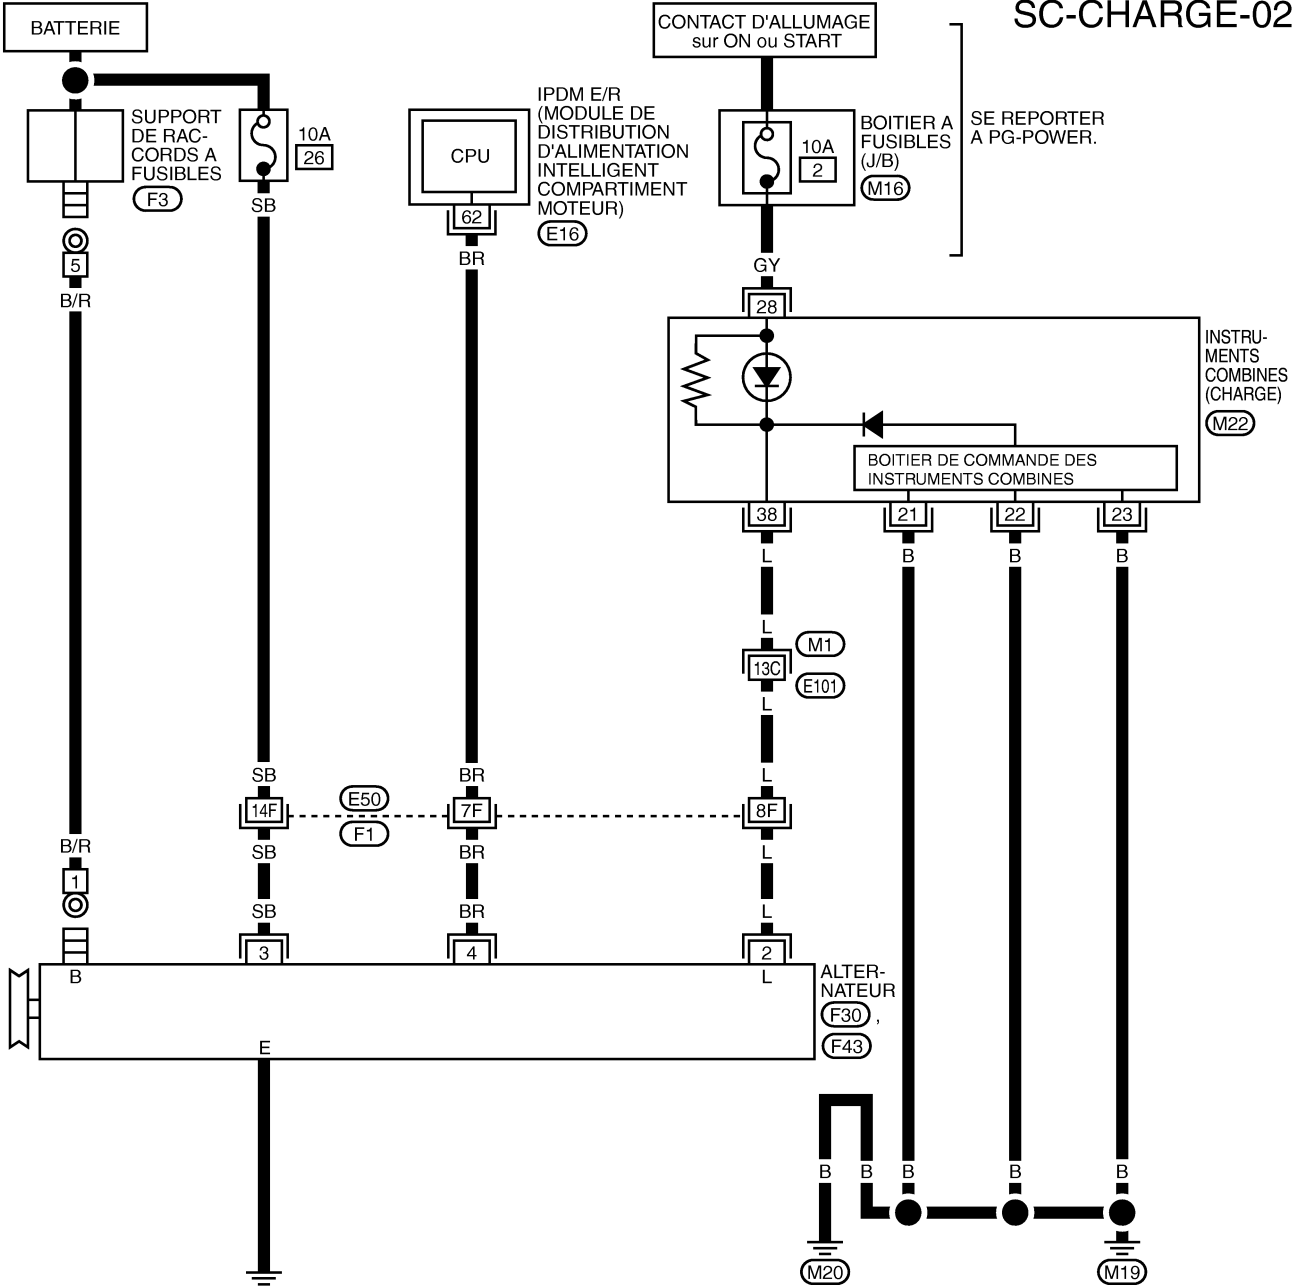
SC-CHARGE-02

BATTERIE

SUPPORT DE RACCORDS A FUSIBLES
F3

10A
26

SB

5
B/R

IPDM E/R (MODULE DE DISTRIBUTION D'ALIMENTATION INTELLIGENT COMPARTIMENT MOTEUR)
E16

CPU
62
BR

CONTACT D'ALLUMAGE sur ON ou START

BOITIER A FUSIBLES (J/B)
M16

10A
2

SE REPORTER A PG-POWER.

GY
28

INSTRUMENTS COMBINES (CHARGE)
M22

BOITIER DE COMMANDE DES INSTRUMENTS COMBINES

38
21
22
23
L
B
B
B

L
M1
13C
E101
L

SB
BR
L
14F
E50
7F
8F
F1
SB
BR
L

B/R
1

SB
BR
L
3
4
2

B
L
E

ALTERNATEUR
F30 ,
F43

B
B
B
B
B

M20
M19